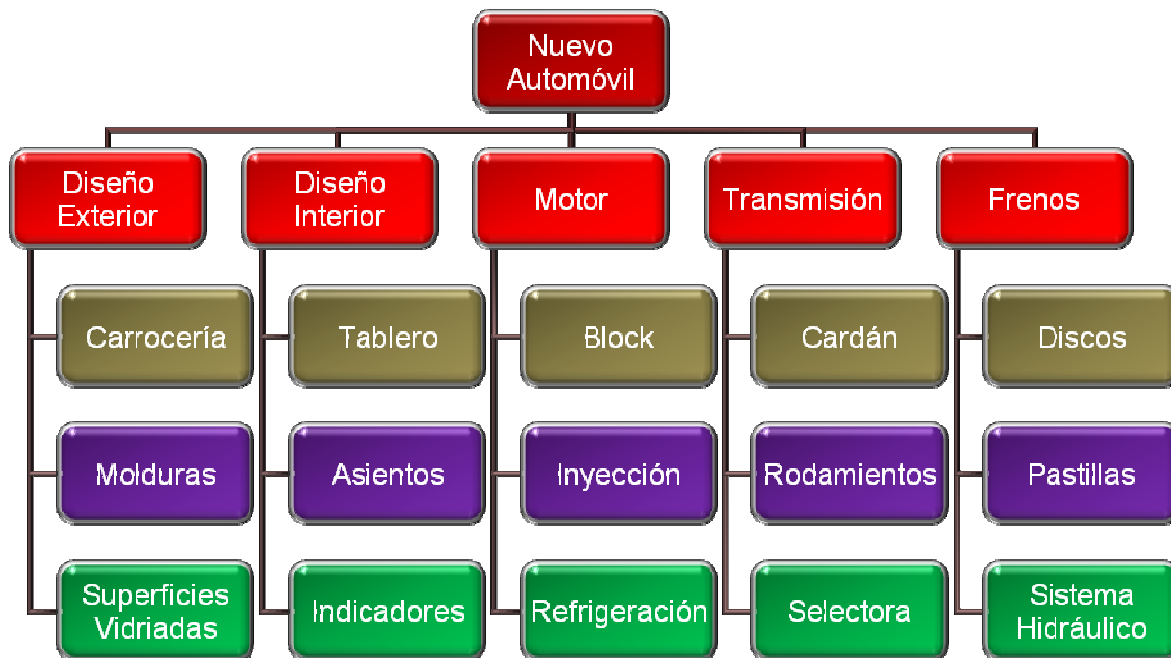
Nuevo Automóvil

Diseño Exterior

Carroceria

Molduras

Superficies Vidriadas

Diseño Interior

Tablero

Asientos

Indicadores

Motor

Block

Inyección

Refrigeración

Transmisión

Cardán

Rodamientos

Selectora

Frenos

Discos

Pastillas

Sistema Hidráulico